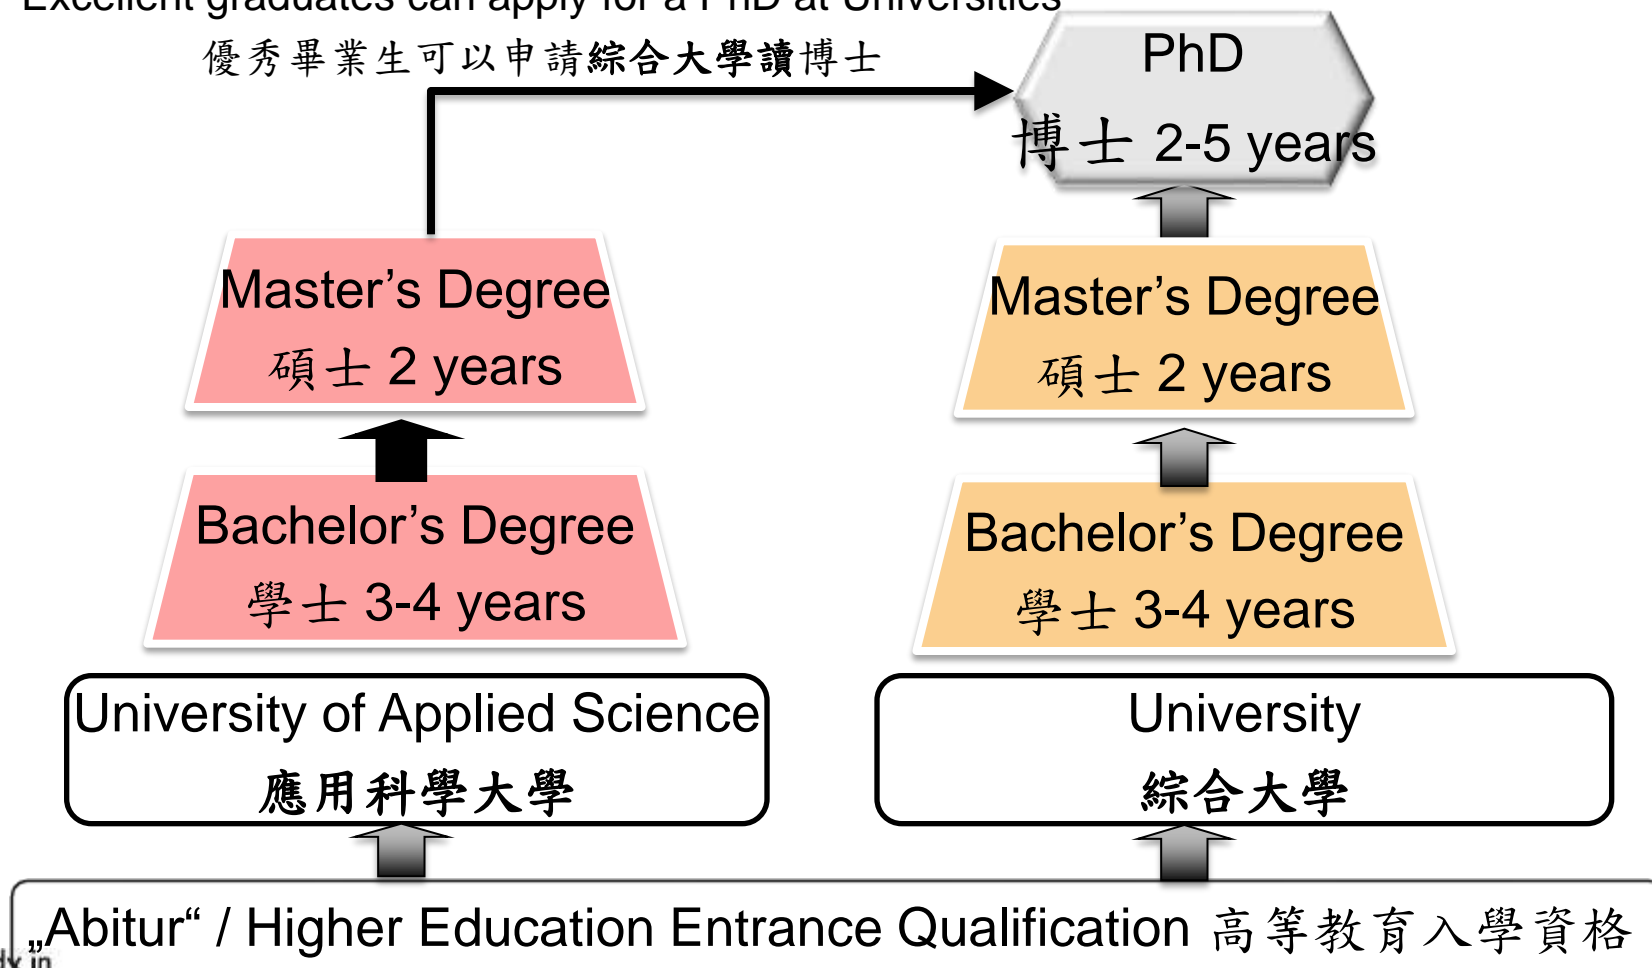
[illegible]
優秀畢業生可以申請綜合大學讀博士

PhD
博士 2-5 years

Master's Degree
碩士 2 years

Master's Degree
碩士 2 years

Bachelor's Degree
學士 3-4 years

Bachelor's Degree
學士 3-4 years

University of Applied Science
應用科學大學

University
綜合大學

„Abitur" / Higher Education Entrance Qualification 高等教育入學資格